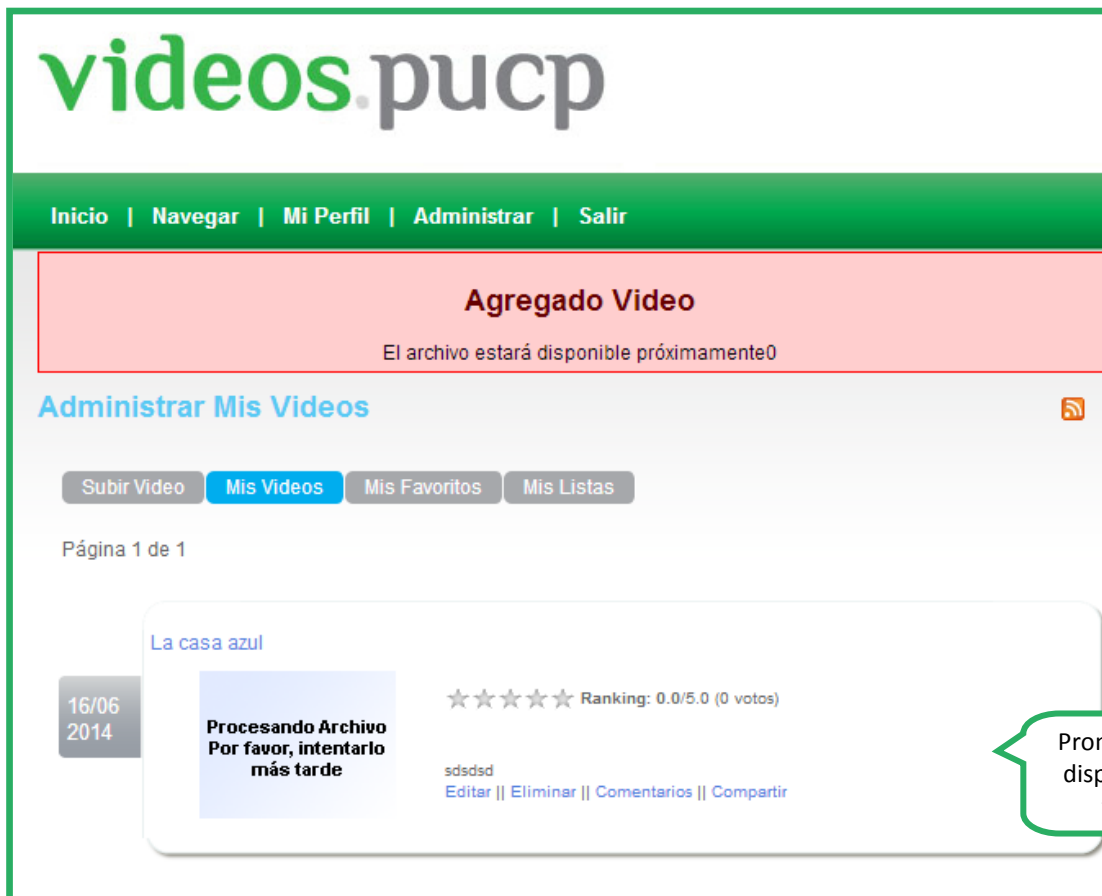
videos.pucp

Inicio | Navegar | Mi Perfil | Administrar | Salir

Agregado Video

El archivo estará disponible próximamente0

Administrar Mis Videos

Subir Video | Mis Videos | Mis Favoritos | Mis Listas

Página 1 de 1

La casa azul

16/06 2014

Procesando Archivo Por favor, intentarlo más tarde

Ranking: 0.0/5.0 (0 votos)

sdsdsd

Editar || Eliminar || Comentarios || Compartir

Pro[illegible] disp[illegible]